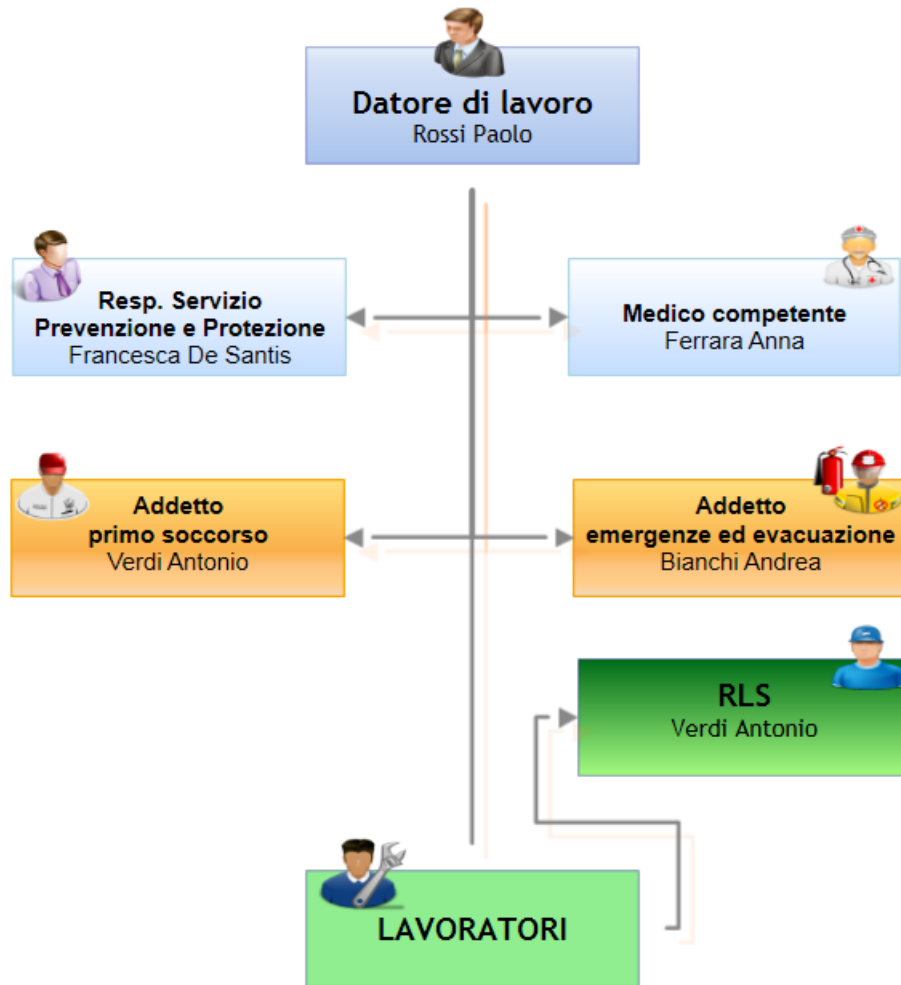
Datore di lavoro
Rossi Paolo

Resp. Servizio
Prevenzione e Protezione
Francesca De Santis

Medico competente
Ferrara Anna

Addetto
primo soccorso
Verdi Antonio

Addetto
emergenze ed evacuazione
Bianchi Andrea

RLS
Verdi Antonio

LAVORATORI